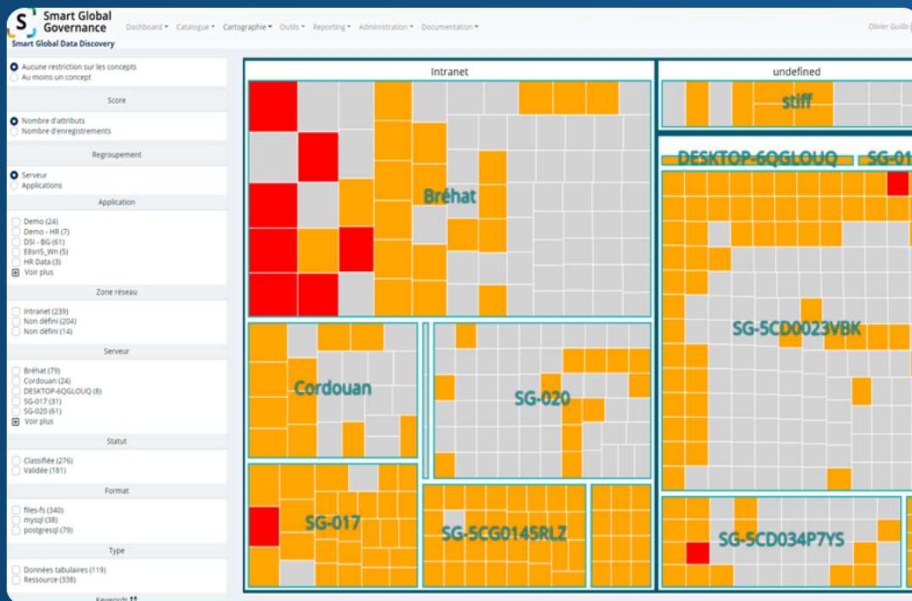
Smart Global Governance
Smart Global Data Discovery

Dashboard ▾ Catalogue ▾ Cartographie ▾ Outils ▾ Reporting ▾ Administration ▾ Documentation ▾

Olivier Guillo

Aucune restriction sur les concepts
Au moins un concept

Score
Nombre d'attributs
Nombre d'enregistrements

Regroupement
Serveur
Applications

Application
Demo (24)
Demo - HR (7)
DSI - BG (61)
EBsrIS_Wn (5)
HR Data (3)
Voir plus

Zone réseau
Intranet (239)
Non défini (204)
Non défini (14)

Serveur
Bréhat (79)
Cordouan (24)
DESKTOP-6QGLOUQ (8)
SG-017 (31)
SG-020 (61)
Voir plus

Statut
Classifiée (276)
Validée (181)

Format
files-fs (340)
mysql (38)
postgresql (79)

Type
Données tabulaires (119)
Ressource (338)

Keywords

Intranet
undefined
stiff
DESKTOP-6QGLOUQ
SG-01
Bréhat
SG-5CD0023VBK
Cordouan
SG-020
SG-017
SG-5CG0145RLZ
SG-5CD034P7YS